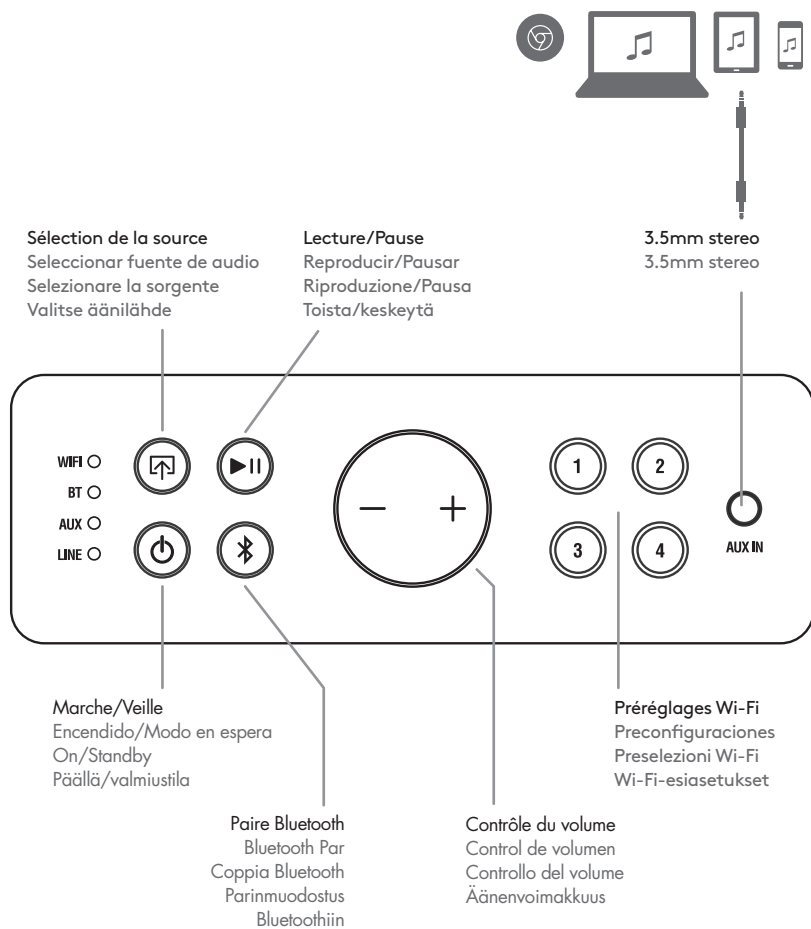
Sélection de la source
Seleccionar fuente de audio
Selezionare la sorgente
Valitse äänilähde

Lecture/Pause
Reproducir/Pausar
Riproduzione/Pausa
Toista/keskeytä

3.5mm stereo
3.5mm stereo

WIFI
BT
AUX
LINE

−
+

1
2
3
4

AUX IN

Marche/Veille
Encendido/Modo en espera
On/Standby
Päällä/valmiustila

Paire Bluetooth
Bluetooth Par
Coppia Bluetooth
Parinmuodostus
Bluetoothiin

Contrôle du volume
Control de volumen
Controllo del volume
Äänenvoimakkuus

Préréglages Wi-Fi
Preconfiguraciones
Preselezioni Wi-Fi
Wi-Fi-esiasetukset